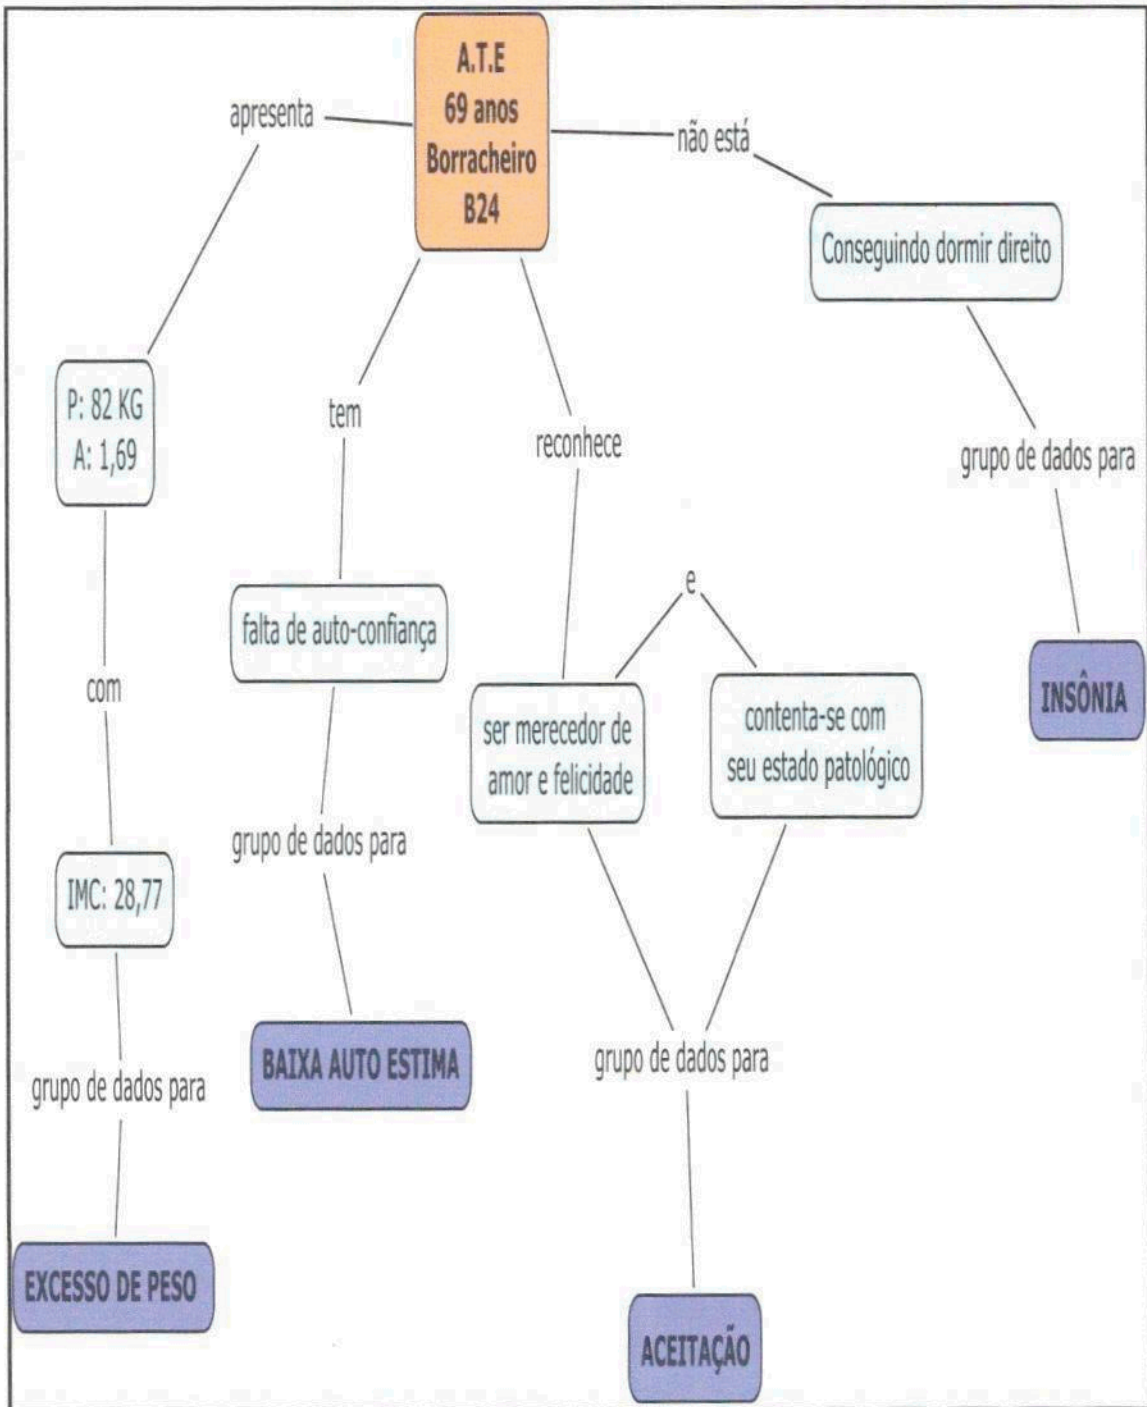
A.T.E
69 anos
Borracheiro
B24

apresenta

não está

Conseguindo dormir direito

P: 82 KG
A: 1,69

tem

reconhece

grupo de dados para

e

falta de auto-confiança

INSÔNIA

com

ser merecedor de amor e felicidade

contenta-se com seu estado patológico

grupo de dados para

IMC: 28,77

grupo de dados para

BAIXA AUTO ESTIMA

grupo de dados para

EXCESSO DE PESO

ACEITAÇÃO